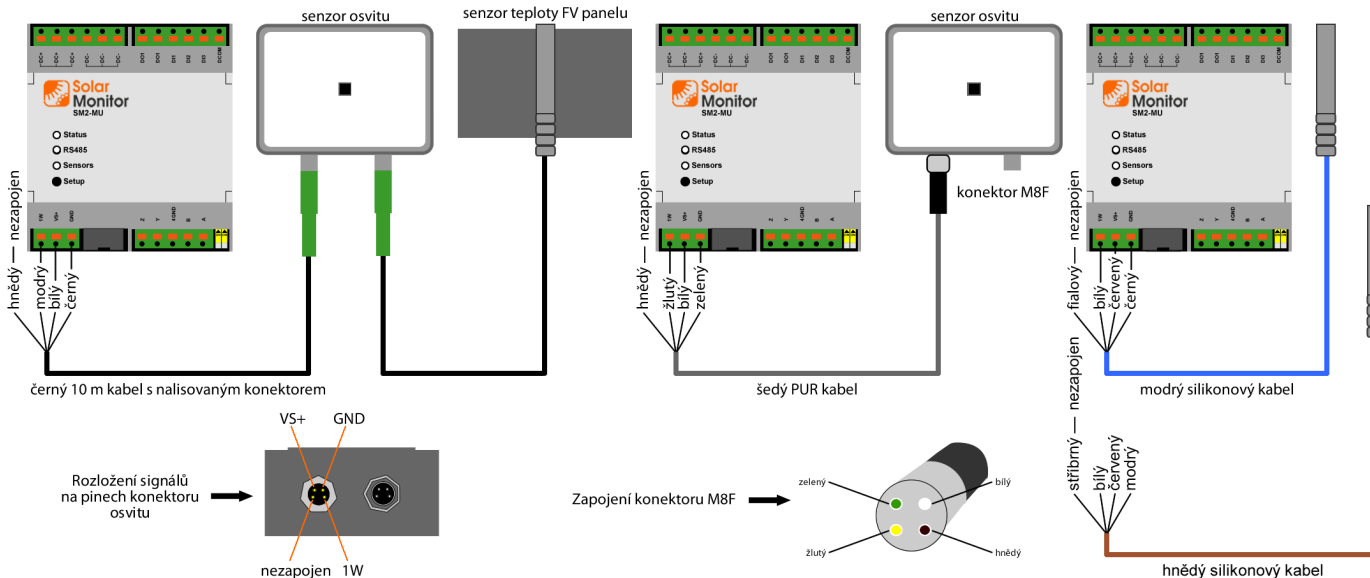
senzor osvitu

senzor teploty FV panelu

senzor osvitu

Solar Monitor SM2-MU

Status
RS485
Sensors
Setup

Solar Monitor SM2-MU

Status
RS485
Sensors
Setup

Solar Monitor SM2-MU

Status
RS485
Sensors
Setup

konektor M8F

hnědý — nezapojen
modrý
bílý
černý

hnědý — nezapojen
žlutý
bílý
zelený

fialový — nezapojen
bílý
červený
černý

černý 10 m kabel s nalisovaným konektorem

šedý PUR kabel

modrý silikonový kabel

stříbrný — nezapojen
bílý
červený
modrý

hnědý silikonový kabel

VS+
GND

Rozložení signálů na pinech konektoru osvitu

nezapojen
1W

Zapojení konektoru M8F

zelený
bílý
žlutý
hnědý